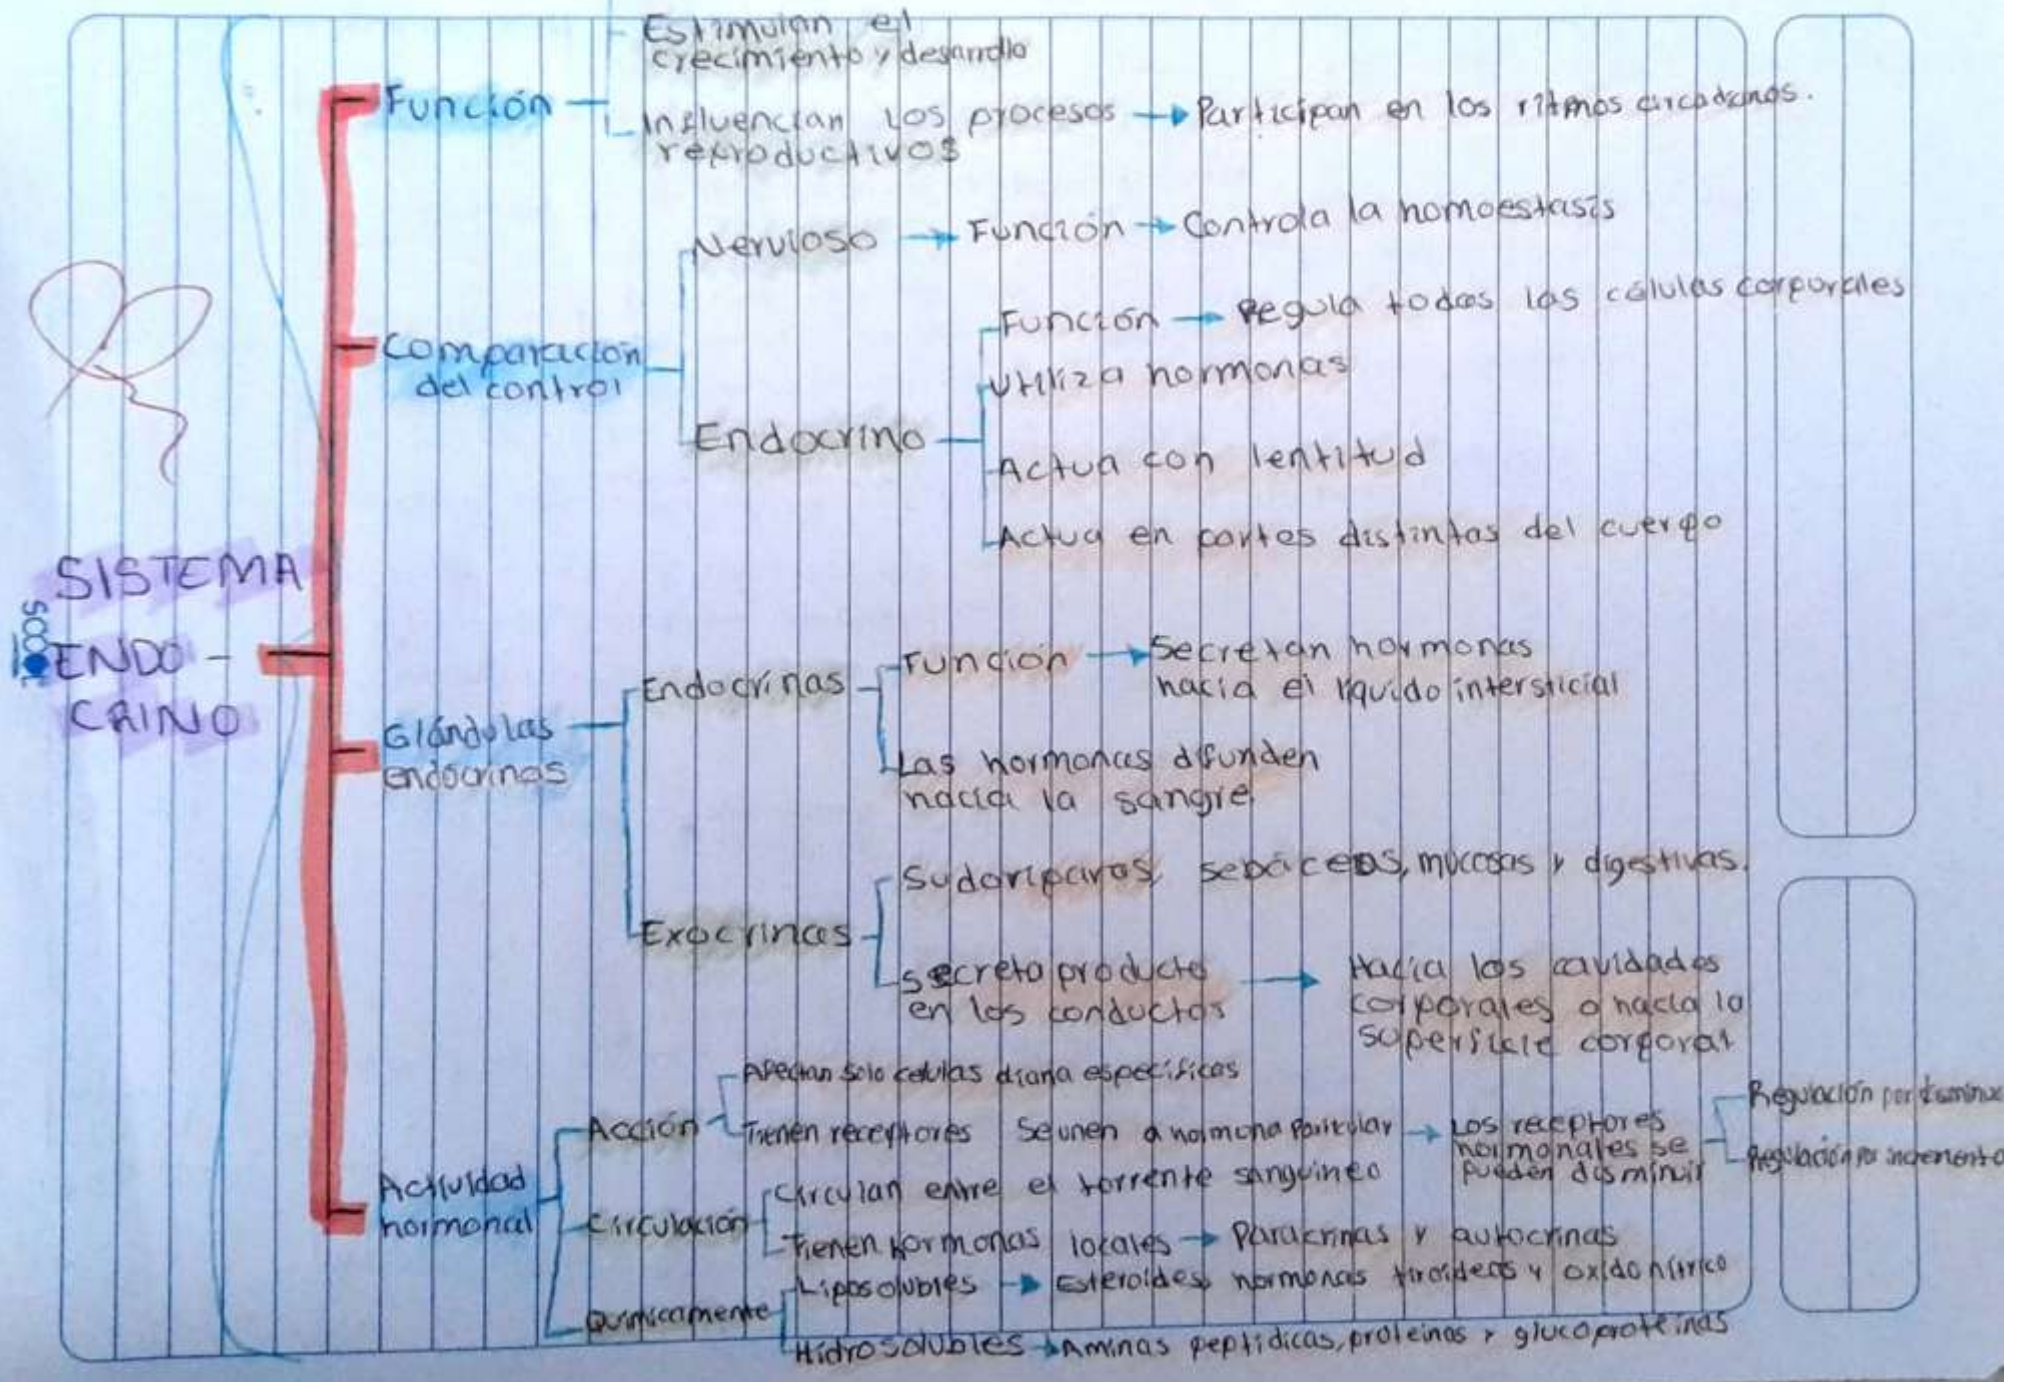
SISTEMA ENDOCRINO

Función
Estimulan el crecimiento y desarrollo
Influencian los procesos reproductivos → Participan en los ritmos circadianos.

Comparación del control
Nervioso → Función → Controla la homoestasis
Endocrino
Función → Regula todas las células corporales
Utiliza hormonas
Actua con lentitud
Actua en partes distintas del cuerpo

Glándulas endocrinas
Endocrinas
Función → Secretan hormonas hacia el liquido intersticial
Las hormonas difunden hacia la sangre
Exocrinas
Sudoríparas, sebáceas, mucosas y digestivas.
Secreta producto en los conductos → Hacia las cavidades corporales o hacia la superficie corporal

Actividad hormonal
Acción
Afectan solo células diana específicas
Tienen receptores Se unen a hormona particular → Los receptores hormonales se pueden disminuir
Regulación por disminuc
Regulación por incremento
Circulación
Circulan entre el torrente sanguíneo
Tienen hormonas locales → Paracrinas y autocrinas
Químicamente
Liposolubles → Esteroides, hormonas tiroideas y oxido nítrico
Hidrosolubles → Aminas peptídicas, proteinas y glucoproteinas